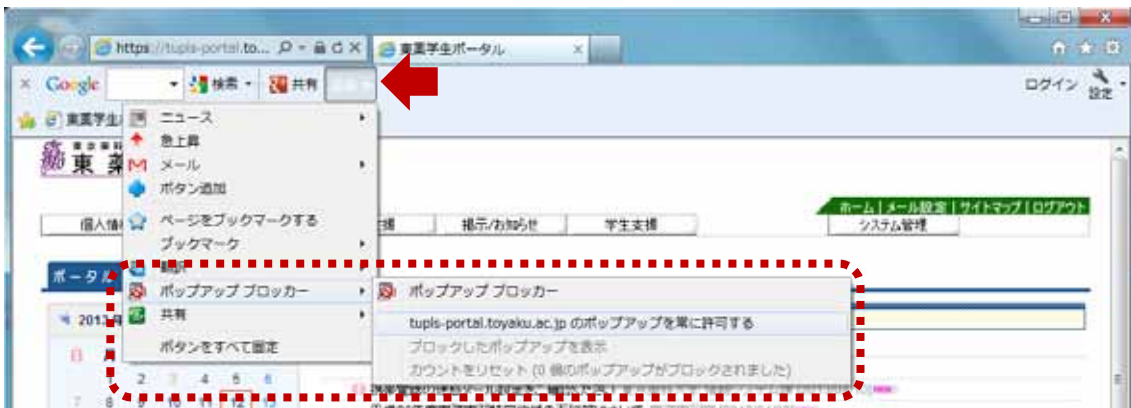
https://tupls-portal.to...
東薬学生ポータル
Google
検索
共有
ログイン
設定
東薬学生
ニュース
急上昇
メール
ボタン追加
ページをブックマークする
ブックマーク
翻訳
ポップアップ ブロッカー
共有
ボタンをすべて固定
ポップアップ ブロッカー
tupls-portal.toyaku.ac.jp のポップアップを常に許可する
ブロックしたポップアップを表示
カウントをリセット (0 個のポップアップがブロックされました)
ホーム | メール設定 | サイトマップ | ログアウト
個人情
掲示/お知らせ
学生支援
システム管理
ポータル
2013
日
2 3 4 5 6
7 8 9 10 11 12 13